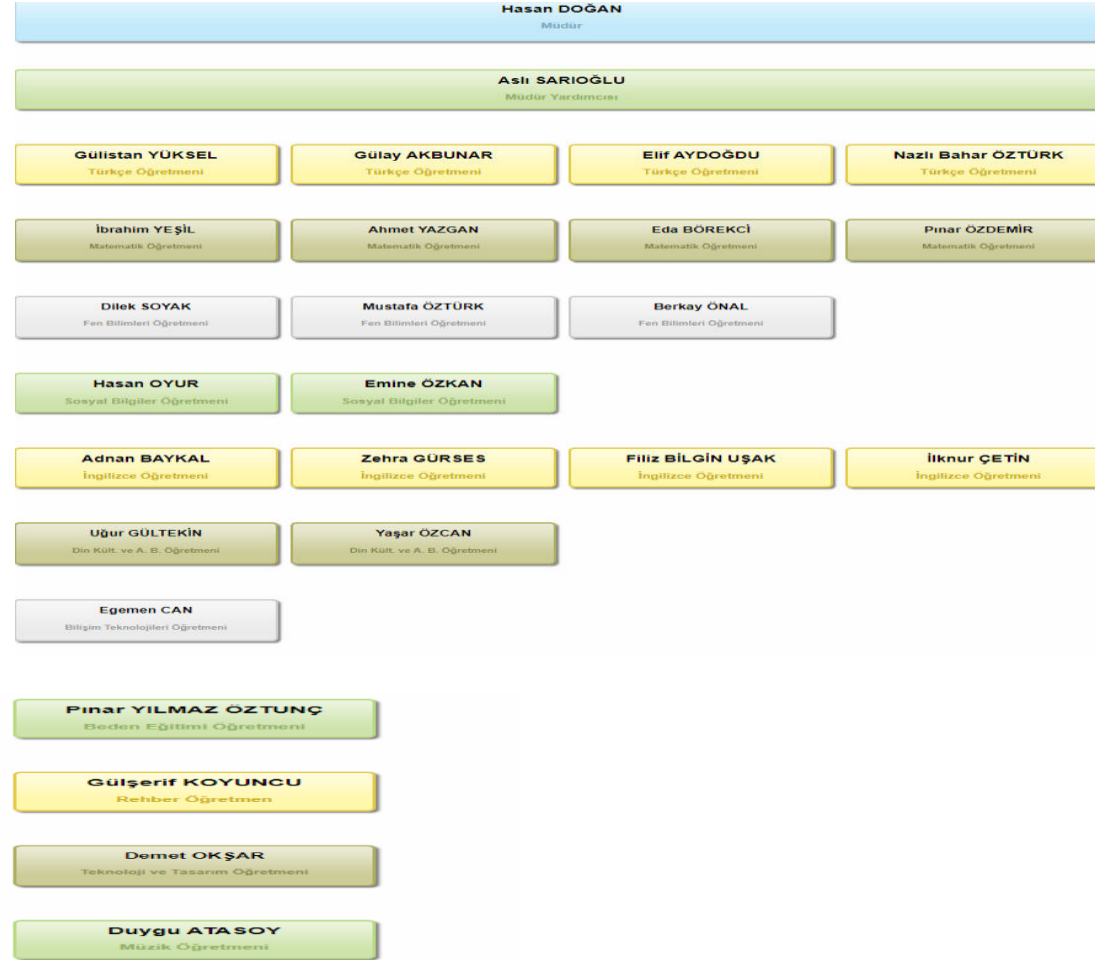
Hasan DOĞAN
Müdür

Aslı SARIOĞLU
Müdür Yardımcısı

Gülistan YÜKSEL
Türkçe Öğretmeni

Gülay AKBUNAR
Türkçe Öğretmeni

Elif AYDOĞDU
Türkçe Öğretmeni

Nazlı Bahar ÖZTÜRK
Türkçe Öğretmeni

İbrahim YEŞİL
Matematik Öğretmeni

Ahmet YAZGAN
Matematik Öğretmeni

Eda BÖREKCİ
Matematik Öğretmeni

Pınar ÖZDEMİR
Matematik Öğretmeni

Dilek SOYAK
Fen Bilimleri Öğretmeni

Mustafa ÖZTÜRK
Fen Bilimleri Öğretmeni

Berkay ÖNAL
Fen Bilimleri Öğretmeni

Hasan OYUR
Sosyal Bilgiler Öğretmeni

Emine ÖZKAN
Sosyal Bilgiler Öğretmeni

Adnan BAYKAL
İngilizce Öğretmeni

Zehra GÜRSES
İngilizce Öğretmeni

Filiz BİLGİN UŞAK
İngilizce Öğretmeni

İlknur ÇETİN
İngilizce Öğretmeni

Uğur GÜLTEKİN
Din Kült. ve A. B. Öğretmeni

Yaşar ÖZCAN
Din Kült. ve A. B. Öğretmeni

Egemen CAN
Bilişim Teknolojileri Öğretmeni

Pınar YILMAZ ÖZTUNÇ
Beden Eğitimi Öğretmeni

Gülşerif KOYUNCU
Rehber Öğretmen

Demet OKŞAR
Teknoloji ve Tasarım Öğretmeni

Duygu ATASOY
Müzik Öğretmeni